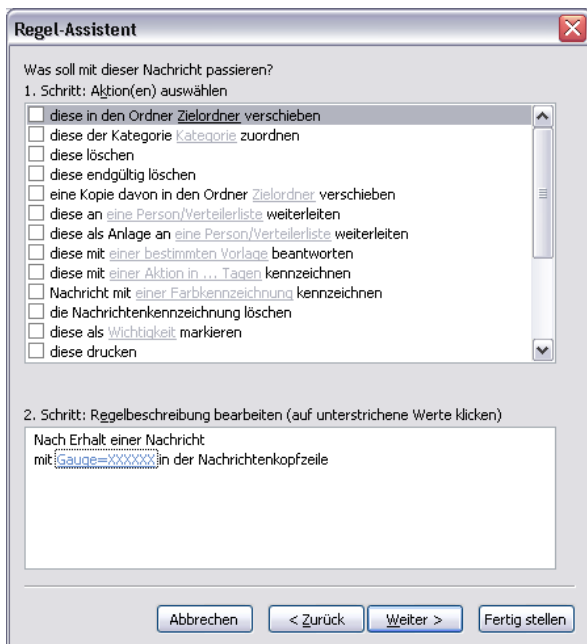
Regel-Assistent

Was soll mit dieser Nachricht passieren?
1. Schritt: Aktion(en) auswählen

diese in den Ordner Zielordner verschieben
diese der Kategorie Kategorie zuordnen
diese löschen
diese endgültig löschen
eine Kopie davon in den Ordner Zielordner verschieben
diese an eine Person/Verteilerliste weiterleiten
diese als Anlage an eine Person/Verteilerliste weiterleiten
diese mit einer bestimmten Vorlage beantworten
diese mit einer Aktion in ... Tagen kennzeichnen
Nachricht mit einer Farbkennzeichnung kennzeichnen
die Nachrichtenkennzeichnung löschen
diese als Wichtigkeit markieren
diese drucken

2. Schritt: Regelbeschreibung bearbeiten (auf unterstrichene Werte klicken)

Nach Erhalt einer Nachricht
mit Gauge=XXXXXX in der Nachrichtenkopfzeile

Abbrechen
< Zurück
Weiter >
Fertig stellen